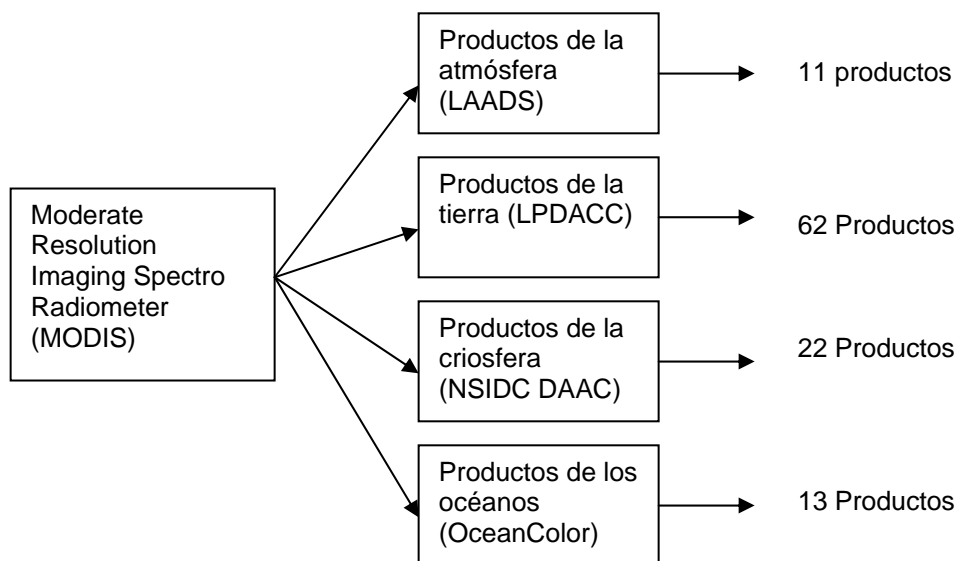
Moderate Resolution Imaging Spectro Radiometer (MODIS)

Productos de la atmósfera (LAADS)

11 productos

Productos de la tierra (LPDACC)

62 Productos

Productos de la criosfera (NSIDC DAAC)

22 Productos

Productos de los océanos (OceanColor)

13 Productos